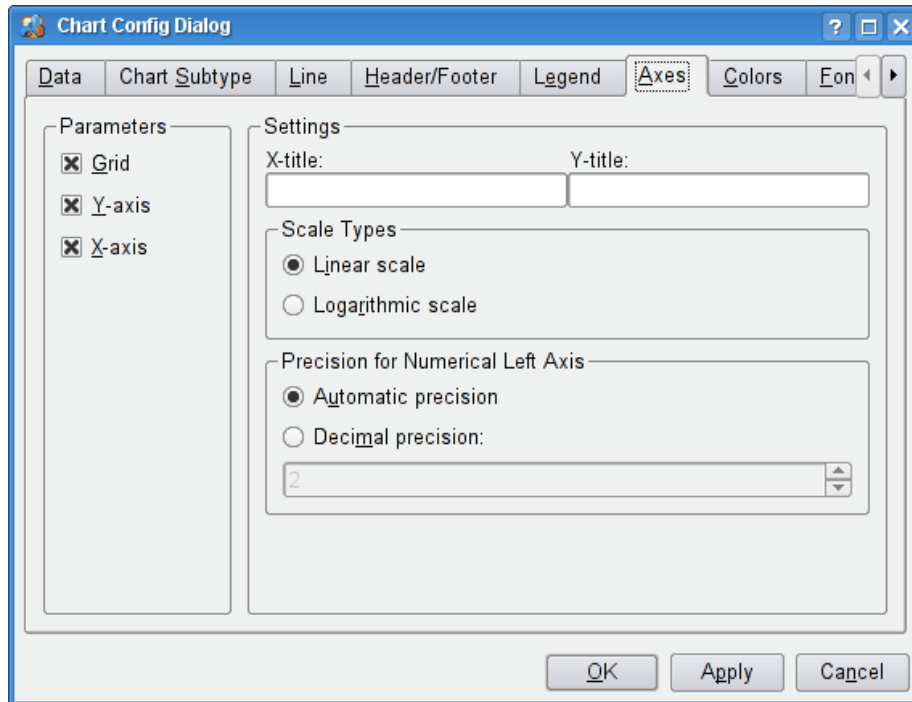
Chart Config Dialog

? □ ×

Data | Chart Subtype | Line | Header/Footer | Legend | Axes | Colors | Fon

Parameters

☒ Grid

☒ Y-axis

☒ X-axis

Settings

X-title:

Y-title:

Scale Types

◉ Linear scale

○ Logarithmic scale

Precision for Numerical Left Axis

◉ Automatic precision

○ Decimal precision:

2

OK | Apply | Cancel